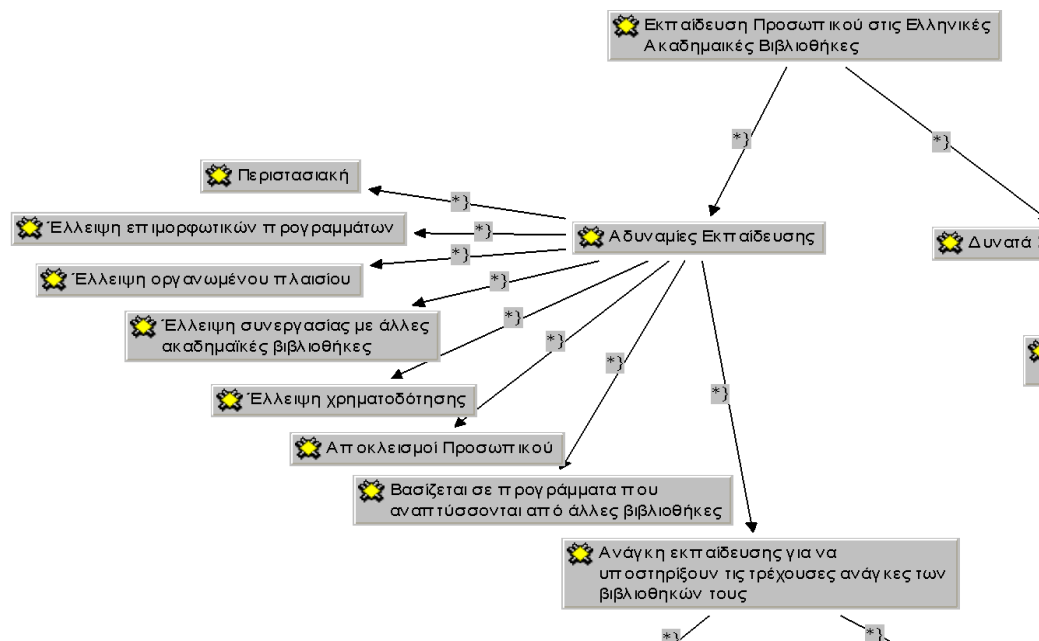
Εκπαίδευση Προσωπικού στις Ελληνικές Ακαδημαικές Βιβλιοθήκες

*}

*}

Περιστασιακή

Έλλειψη επιμορφωτικών προγραμμάτων

Έλλειψη οργανωμένου πλαισίου

*}

*}

*}

Αδυναμίες Εκπαίδευσης

Δυνατά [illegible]

*}

Έλλειψη συνεργασίας με άλλες ακαδημαϊκές βιβλιοθήκες

*}

*}

Έλλειψη χρηματοδότησης

*}

*}

Αποκλεισμοί Προσωπικού

Βασίζεται σε προγράμματα που αναπτύσσονται από άλλες βιβλιοθήκες

Ανάγκη εκπαίδευσης για να υποστηρίξουν τις τρέχουσες ανάγκες των βιβλιοθηκών τους

*}

*}